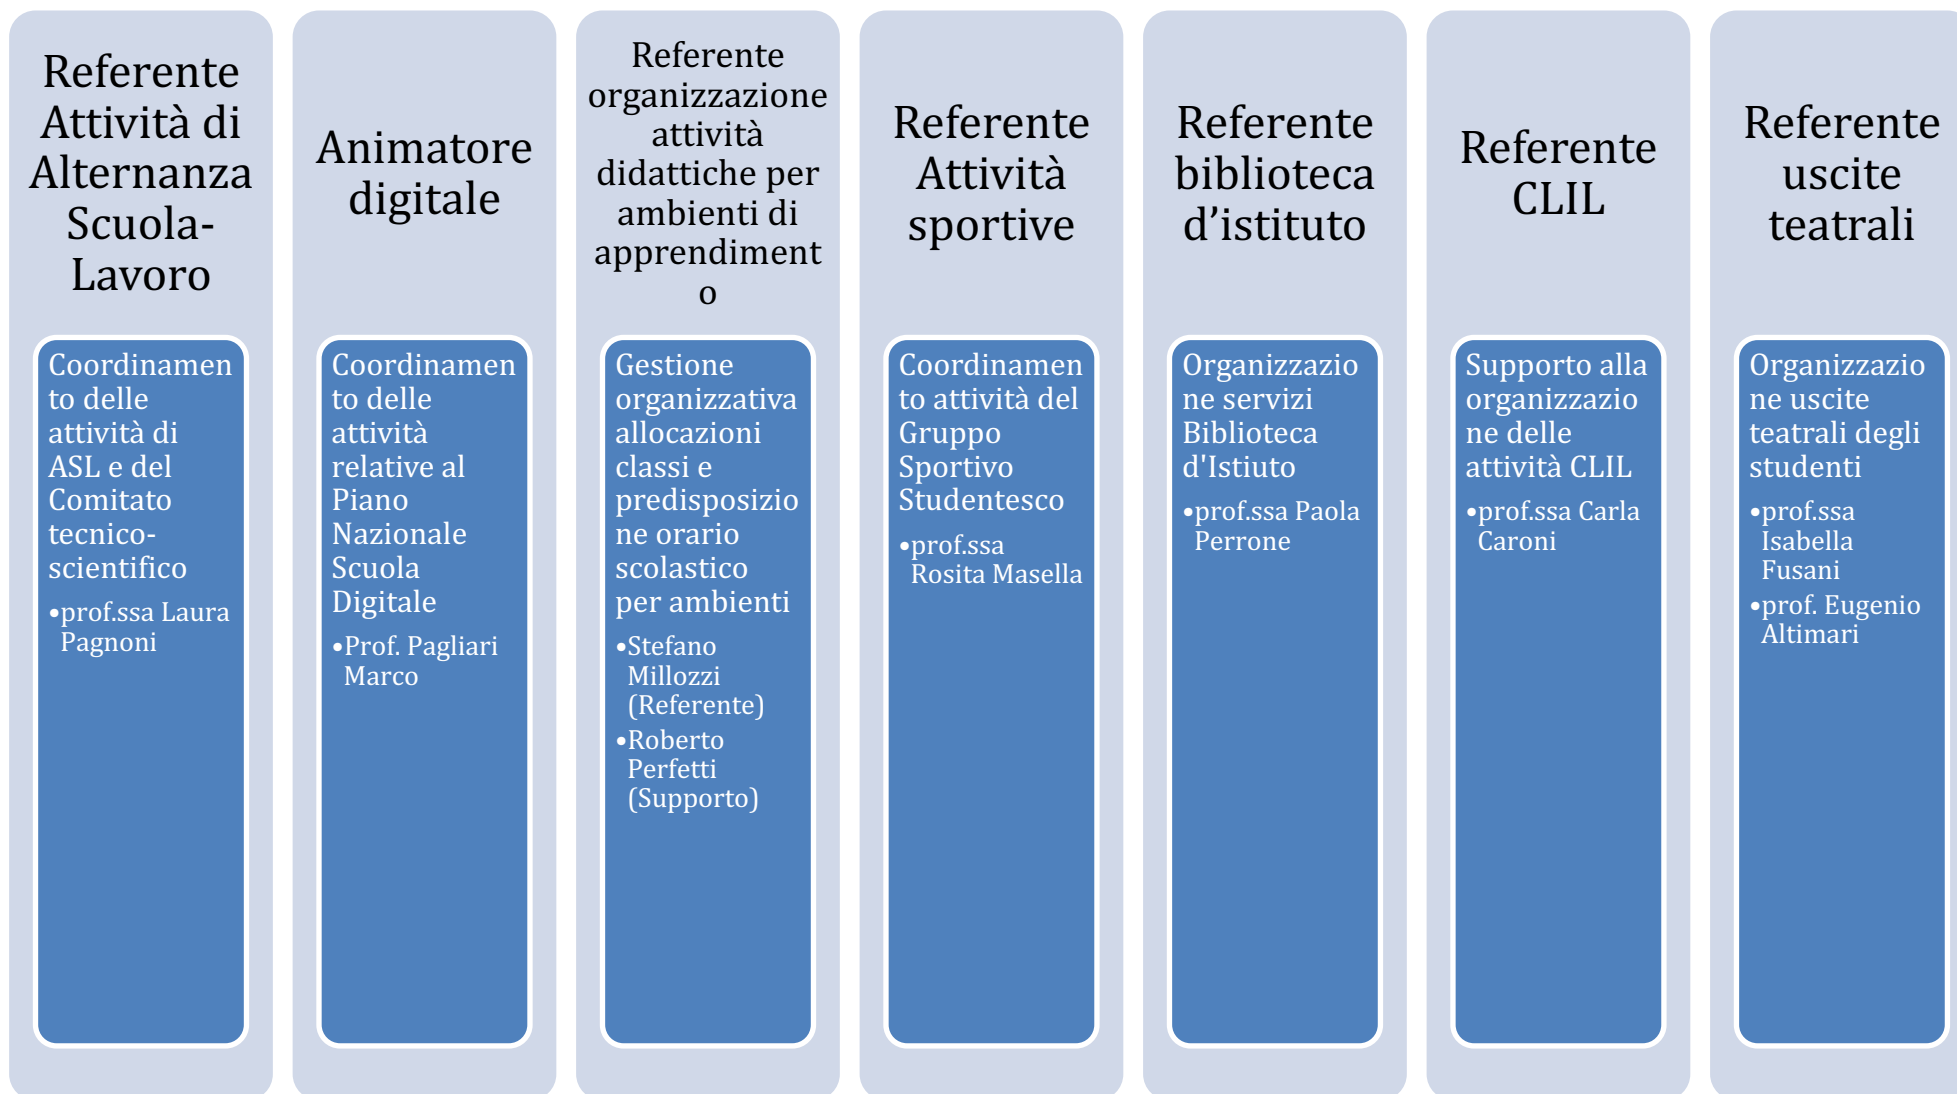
Referente Attività di Alternanza Scuola-Lavoro

Coordinamento delle attività di ASL e del Comitato tecnico-scientifico

•prof.ssa Laura Pagnoni

Animatore digitale

Coordinamento delle attività relative al Piano Nazionale Scuola Digitale

•Prof. Pagliari Marco

Referente organizzazione attività didattiche per ambienti di apprendimento

Gestione organizzativa allocazioni classi e predisposizione orario scolastico per ambienti

•Stefano Millozzi (Referente)

•Roberto Perfetti (Supporto)

Referente Attività sportive

Coordinamento attività del Gruppo Sportivo Studentesco

•prof.ssa Rosita Masella

Referente biblioteca d'istituto

Organizzazione servizi Biblioteca d'Istiuto

•prof.ssa Paola Perrone

Referente CLIL

Supporto alla organizzazione delle attività CLIL

•prof.ssa Carla Caroni

Referente uscite teatrali

Organizzazione uscite teatrali degli studenti

•prof.ssa Isabella Fusani

•prof. Eugenio Altimari